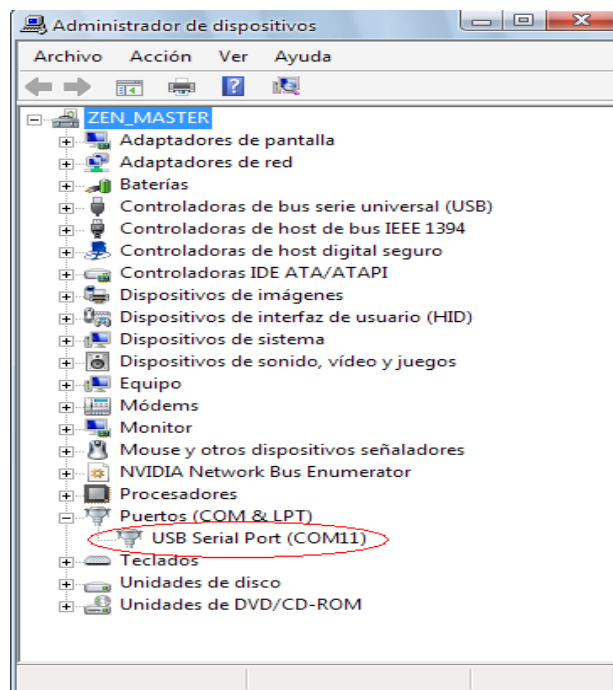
Administrador de dispositivos

Archivo Acción Ver Ayuda

ZEN_MASTER
Adaptadores de pantalla
Adaptadores de red
Baterías
Controladoras de bus serie universal (USB)
Controladoras de host de bus IEEE 1394
Controladoras de host digital seguro
Controladoras IDE ATA/ATAPI
Dispositivos de imágenes
Dispositivos de interfaz de usuario (HID)
Dispositivos de sistema
Dispositivos de sonido, vídeo y juegos
Equipo
Módems
Monitor
Mouse y otros dispositivos señaladores
NVIDIA Network Bus Enumerator
Procesadores
Puertos (COM & LPT)
USB Serial Port (COM11)
Teclados
Unidades de disco
Unidades de DVD/CD-ROM